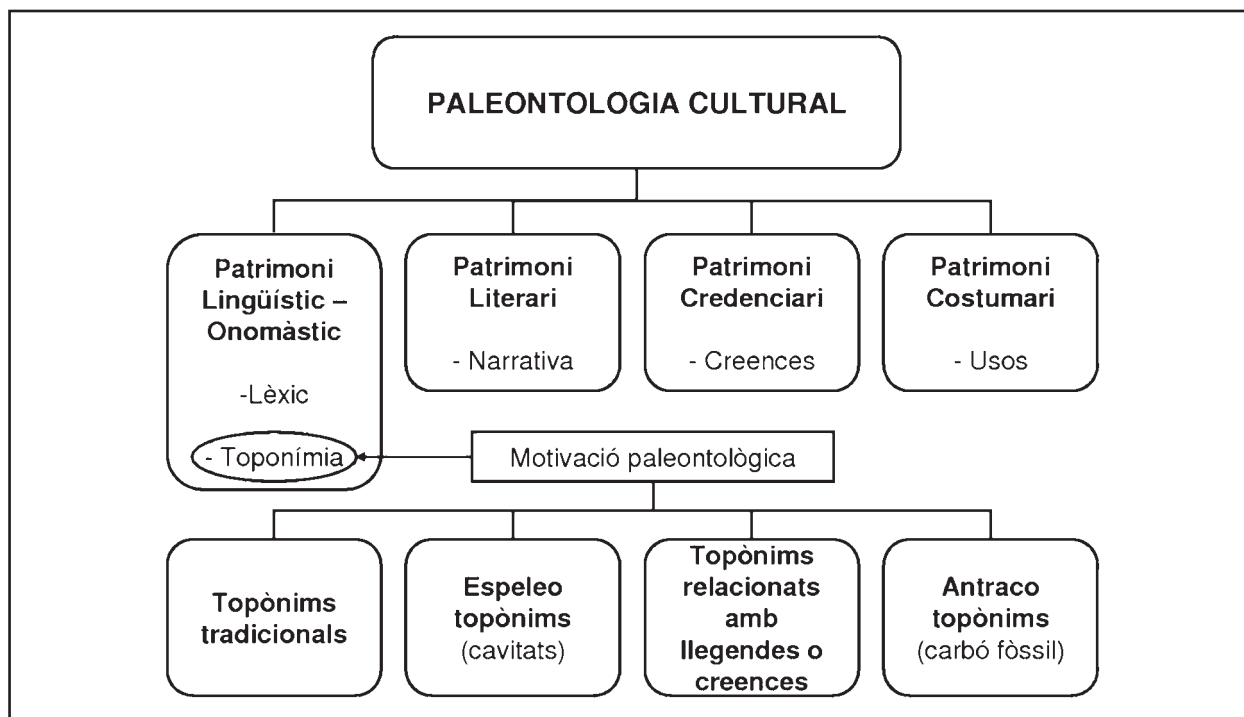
PALEONTOLOGIA CULTURAL

Patrimoni Lingüístic – Onomàstic

-Lèxic

- Toponímia

Patrimoni Literari

- Narrativa

Patrimoni Credenciari

- Creences

Patrimoni Costumari

- Usos

Motivació paleontològica

Topònims tradicionals

Espeleo topònims (cavitats)

Topònims relacionats amb llegendes o creences

Antraco topònims (carbó fòssil)